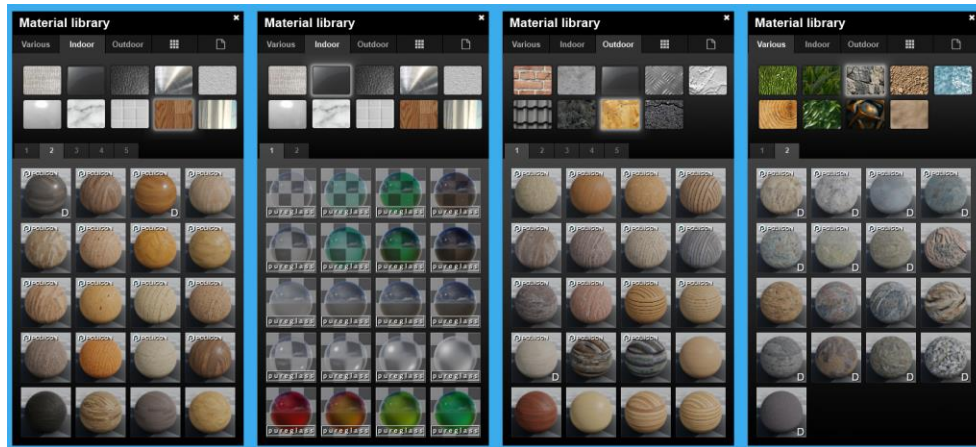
Material library
Various Indoor Outdoor
1 2 3 4 5
POLIGON POLIGON POLIGON POLIGON
D D
POLIGON POLIGON POLIGON POLIGON
POLIGON POLIGON POLIGON POLIGON
POLIGON POLIGON POLIGON POLIGON

Material library
Various Indoor Outdoor
1 2
pureglass pureglass pureglass pureglass
pureglass pureglass pureglass pureglass
pureglass pureglass pureglass pureglass
pureglass pureglass pureglass pureglass
pureglass pureglass pureglass pureglass

Material library
Various Indoor Outdoor
1 2 3 4 5
POLIGON POLIGON POLIGON POLIGON
POLIGON POLIGON POLIGON POLIGON
D

Material library
Various Indoor Outdoor
1 2
POLIGON POLIGON POLIGON POLIGON
POLIGON POLIGON POLIGON POLIGON
D D D
D